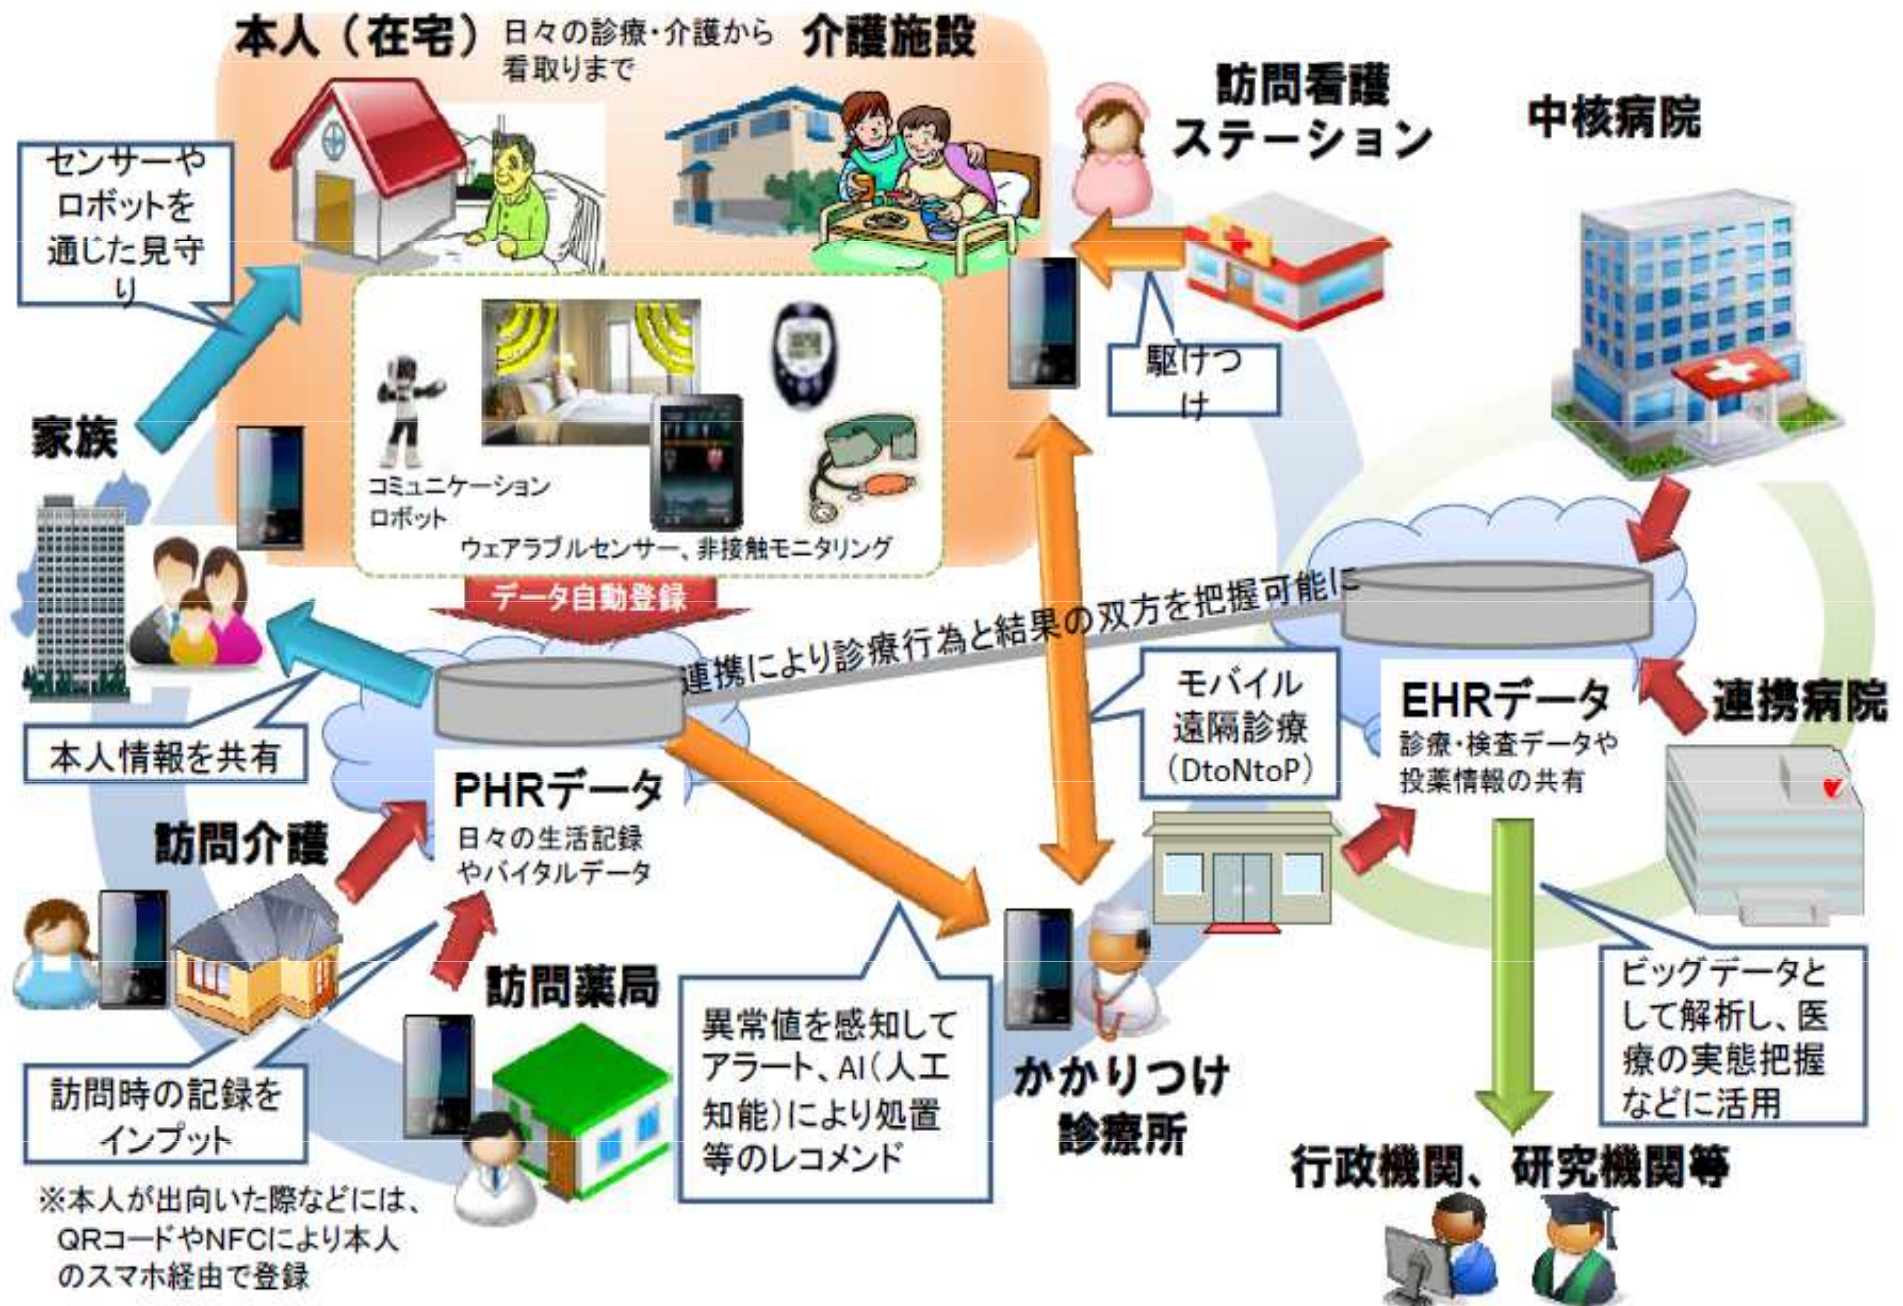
本人（在宅） 日々の診療・介護から看取りまで

介護施設

訪問看護ステーション

中核病院

センサーやロボットを通じた見守り

駆けつけ

家族

コミュニケーションロボット

ウェアラブルセンサー、非接触モニタリング

データ自動登録

連携により診療行為と結果の双方を把握可能に

本人情報を共有

PHRデータ
日々の生活記録やバイタルデータ

モバイル遠隔診療（DtoNtoP）

EHRデータ
診療・検査データや投薬情報の共有

連携病院

訪問介護

訪問薬局

異常値を感知してアラート、AI（人工知能）により処置等のレコメンド

かかりつけ診療所

ビッグデータとして解析し、医療の実態把握などに活用

訪問時の記録をインプット

※本人が出向いた際などには、QRコードやNFCにより本人のスマホ経由で登録

行政機関、研究機関等